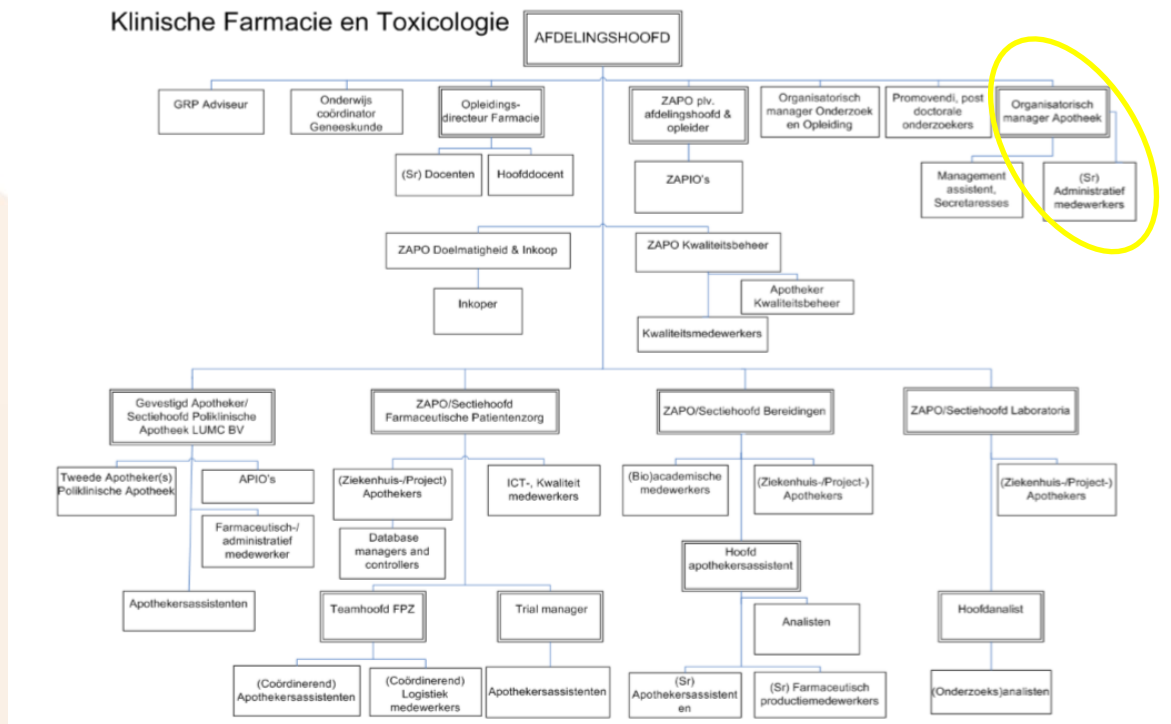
Klinische Farmacie en Toxicologie

AFDELINGSHOOFD

GRP Adviseur

Onderwijs coördinator Geneeskunde

Opleidings-directeur Farmacie

(Sr) Docenten

Hoofddocent

ZAPO plv. afdelingshoofd & opleider

ZAPIO's

Organisatorisch manager Onderzoek en Opleiding

Promovendi, post doctorale onderzoekers

Organisatorisch manager Apotheek

Management assistent, Secretaresses

(Sr) Administratief medewerkers

ZAPO Doelmatigheid & Inkoop

Inkoper

ZAPO Kwaliteitsbeheer

Apotheker Kwaliteitsbeheer

Kwaliteitsmedewerkers

Gevestigd Apotheker/ Sectiehoofd Poliklinische Apotheek LUMC BV

Tweede Apotheker(s) Poliklinische Apotheek

APIO's

Farmaceutisch-/ administratief medewerker

Apothekersassistenten

ZAPO/Sectiehoofd Farmaceutische Patientenzorg

(Ziekenhuis-/Project) Apothekers

ICT-, Kwaliteit medewerkers

Database managers and controllers

Teamhoofd FPZ

Trial manager

(Coördinerend) Apothekersassistenten

(Coördinerend) Logistiek medewerkers

Apothekersassistenten

ZAPO/Sectiehoofd Bereidingen

(Bio)academische medewerkers

(Ziekenhuis-/Project-) Apothekers

Hoofd apothekersassistent

Analisten

(Sr) Apothekersassistent en

(Sr) Farmaceutisch productiemedewerkers

ZAPO/Sectiehoofd Laboratoria

(Ziekenhuis-/Project-) Apothekers

Hoofdanalist

(Onderzoeks)analisten